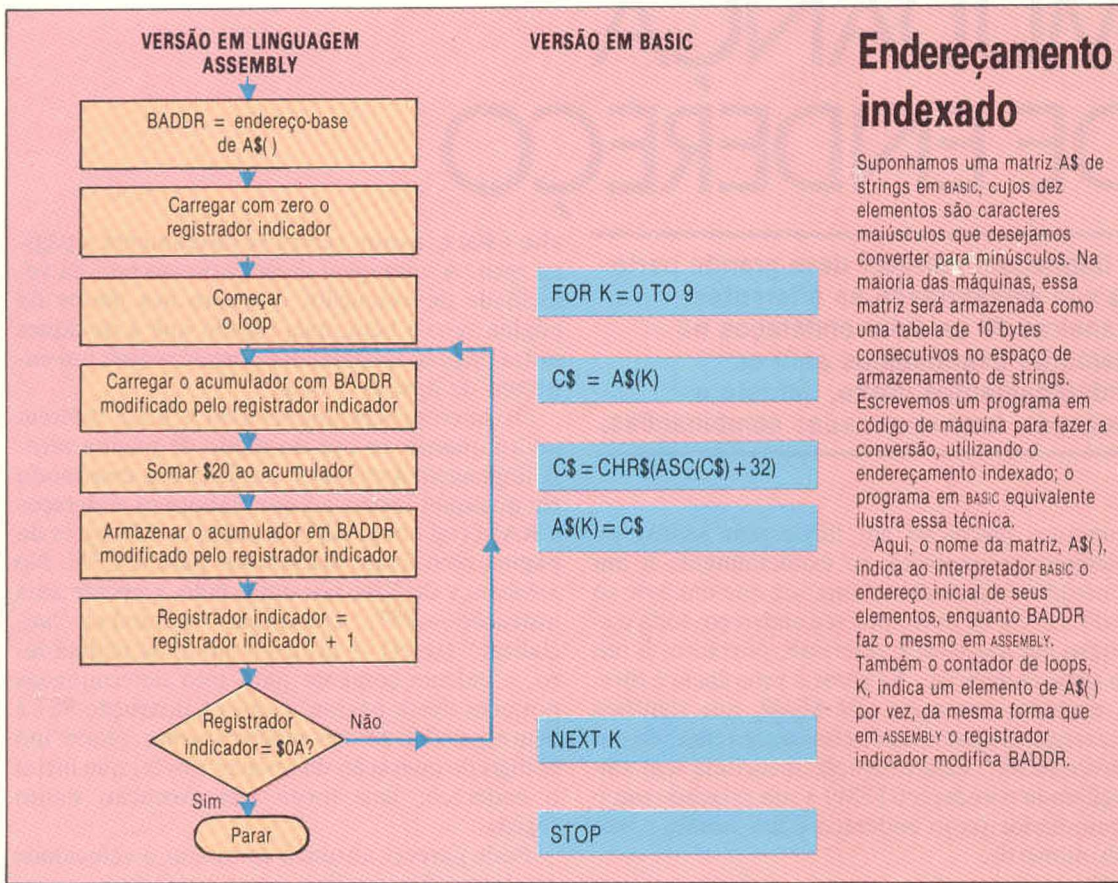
VERSÃO EM LINGUAGEM ASSEMBLY

BADDR = endereço-base de A$( )

Carregar com zero o registrador indicador

Começar o loop

Carregar o acumulador com BADDR modificado pelo registrador indicador

Somar $20 ao acumulador

Armazenar o acumulador em BADDR modificado pelo registrador indicador

Registrador indicador = registrador indicador + 1

Registrador indicador = $0A?

Não

Sim

Parar

VERSÃO EM BASIC

FOR K = 0 TO 9

C$ = A$(K)

C$ = CHR$(ASC(C$) + 32)

A$(K) = C$

NEXT K

STOP

Endereçamento indexado

Suponhamos uma matriz A$ de strings em BASIC, cujos dez elementos são caracteres maiúsculos que desejamos converter para minúsculos. Na maioria das máquinas, essa matriz será armazenada como uma tabela de 10 bytes consecutivos no espaço de armazenamento de strings. Escrevemos um programa em código de máquina para fazer a conversão, utilizando o endereçamento indexado; o programa em BASIC equivalente ilustra essa técnica.

Aqui, o nome da matriz, A$( ), indica ao interpretador BASIC o endereço inicial de seus elementos, enquanto BADDR faz o mesmo em ASSEMBLY. Também o contador de loops, K, indica um elemento de A$( ) por vez, da mesma forma que em ASSEMBLY o registrador indicador modifica BADDR.